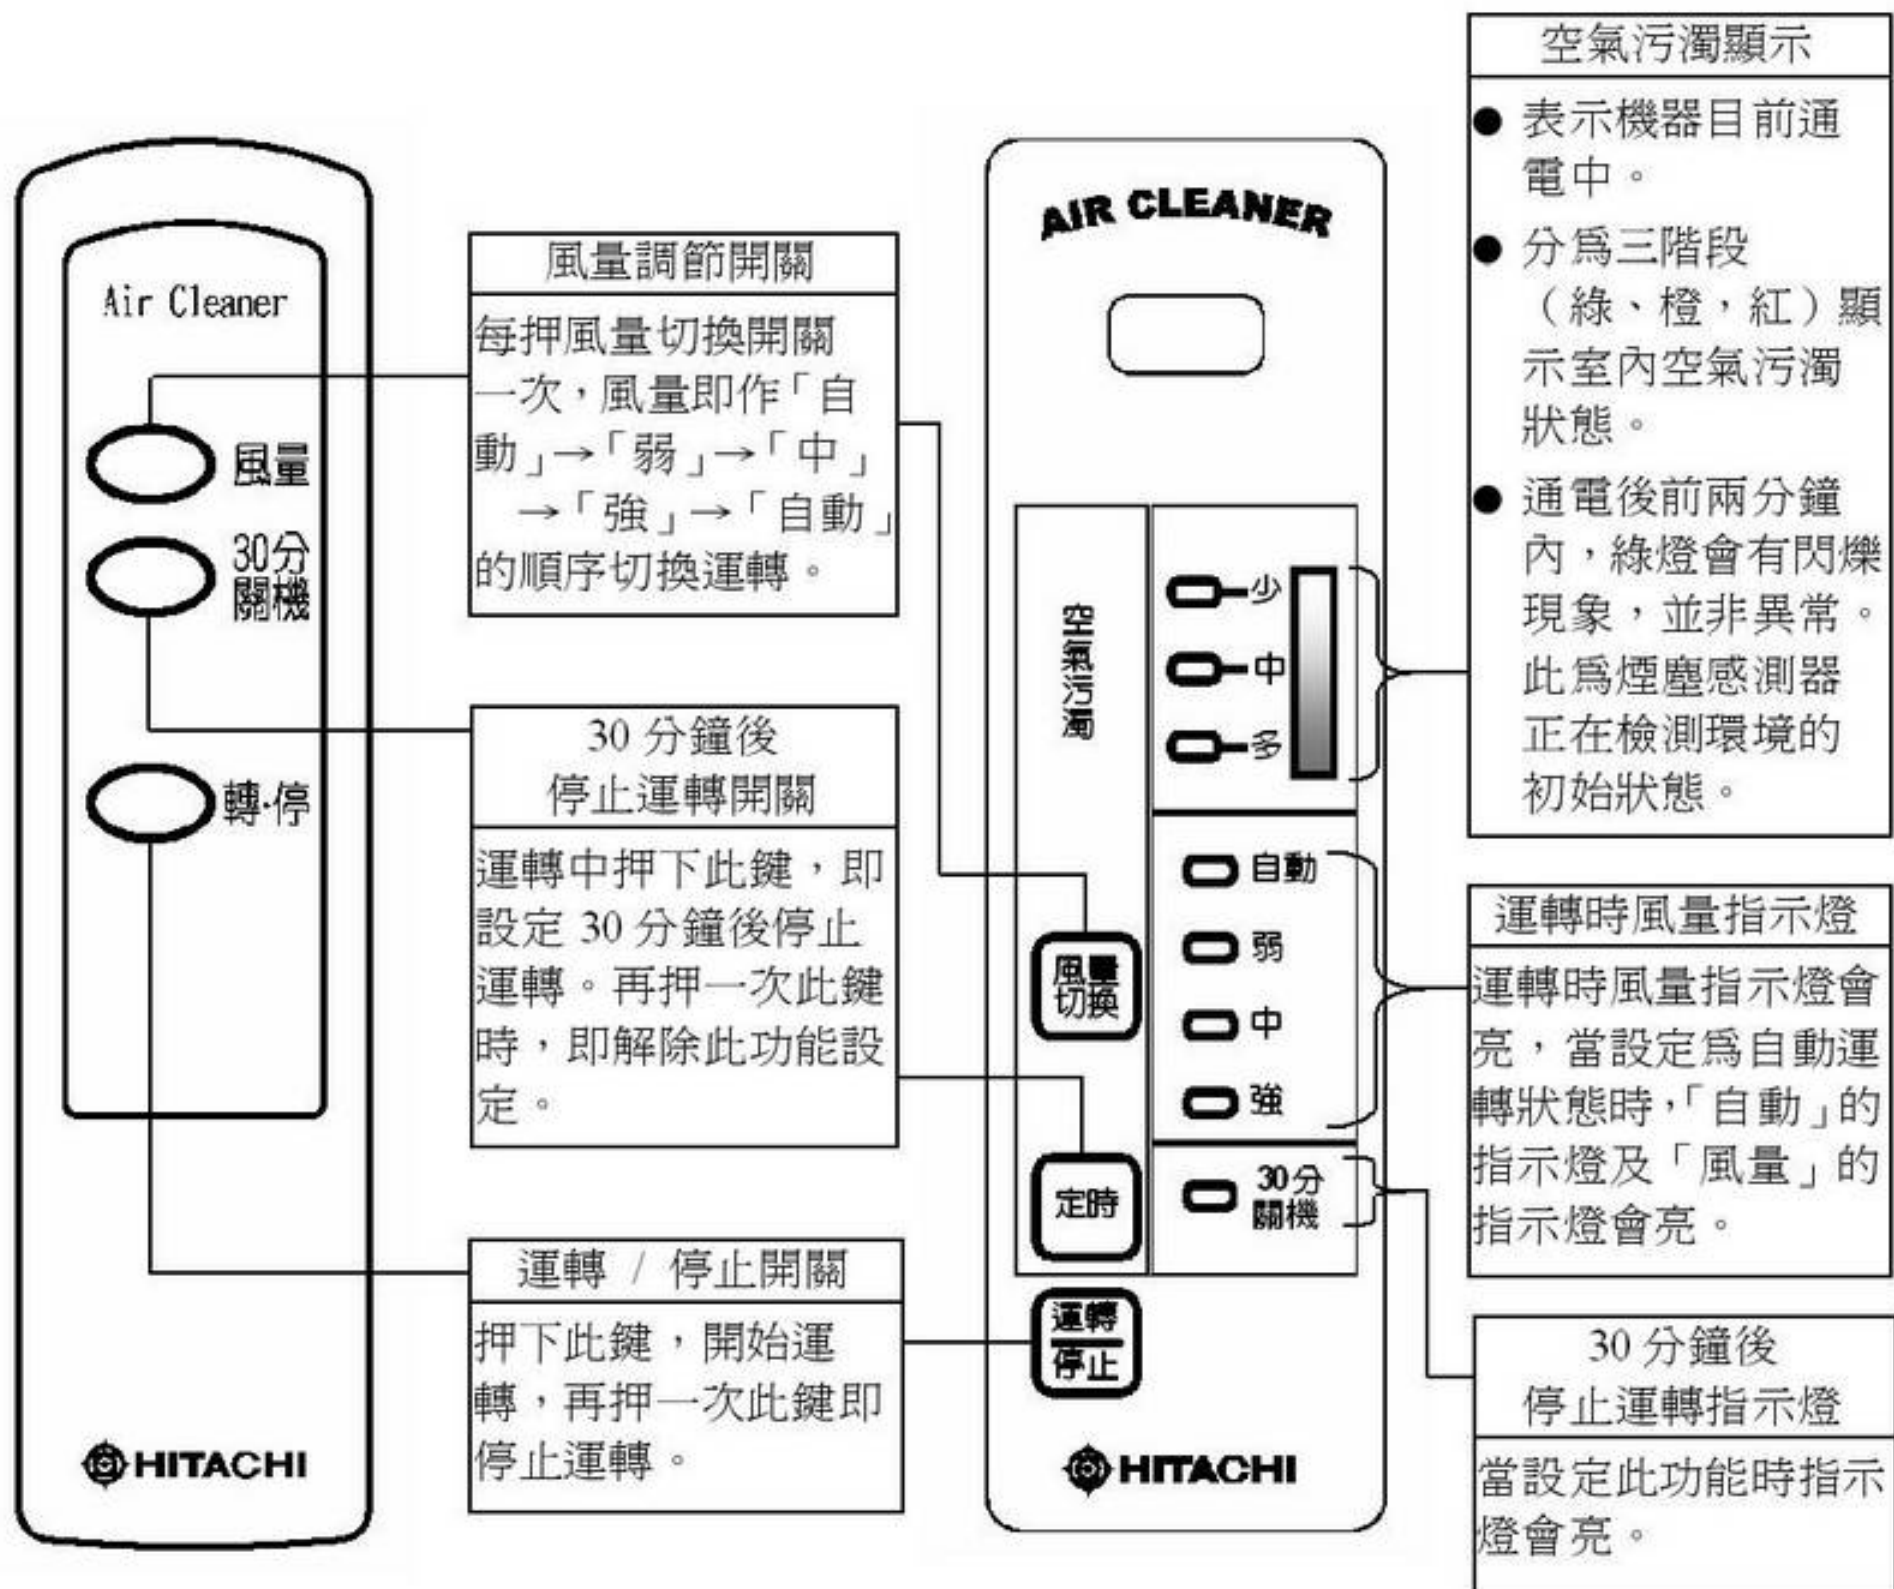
Air Cleaner

風量

30分關機

轉·停

HITACHI

風量調節開關

每押風量切換開關一次，風量即作「自動」→「弱」→「中」→「強」→「自動」的順序切換運轉。

30 分鐘後停止運轉開關

運轉中押下此鍵，即設定 30 分鐘後停止運轉。再押一次此鍵時，即解除此功能設定。

運轉 / 停止開關

押下此鍵，開始運轉，再押一次此鍵即停止運轉。

AIR CLEANER

空氣污濁

少

中

多

自動

弱

中

強

風量切換

定時

30分關機

運轉停止

HITACHI

空氣污濁顯示

● 表示機器目前通電中。

● 分爲三階段（綠、橙，紅）顯示室內空氣污濁狀態。

● 通電後前兩分鐘內，綠燈會有閃爍現象，並非異常。此爲煙塵感測器正在檢測環境的初始狀態。

運轉時風量指示燈

運轉時風量指示燈會亮，當設定爲自動運轉狀態時，「自動」的指示燈及「風量」的指示燈會亮。

30 分鐘後停止運轉指示燈

當設定此功能時指示燈會亮。